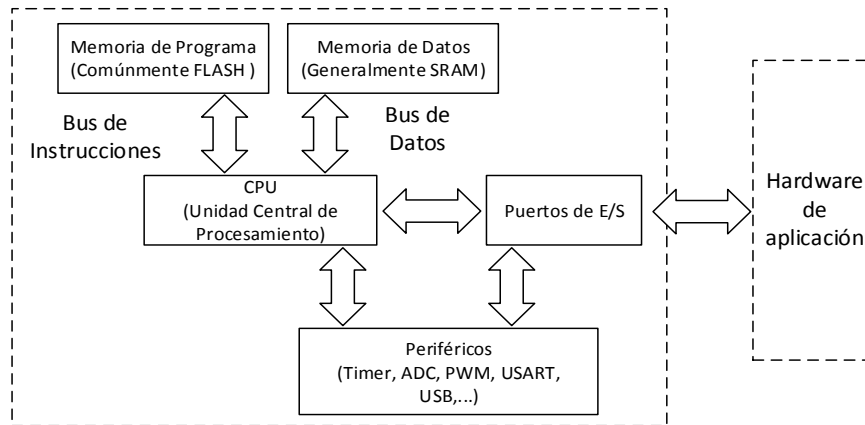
Memoria de Programa
(Comúnmente FLASH )

Memoria de Datos
(Generalmente SRAM)

Bus de
Instrucciones

Bus de
Datos

CPU
(Unidad Central de
Procesamiento)

Puertos de E/S

Hardware
de
aplicación

Periféricos
(Timer, ADC, PWM, USART,
USB,...)